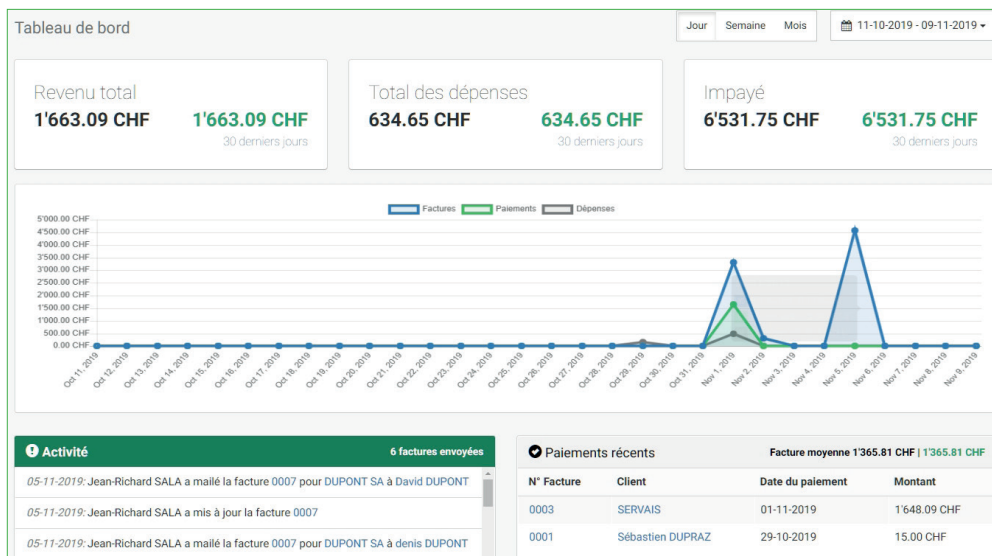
Tableau de bord

Jour Semaine Mois

11-10-2019 - 09-11-2019

Revenu total
1'663.09 CHF
1'663.09 CHF
30 derniers jours

Total des dépenses
634.65 CHF
634.65 CHF
30 derniers jours

Impayé
6'531.75 CHF
6'531.75 CHF
30 derniers jours

Factures Paiements Dépenses

5'000.00 CHF
4'500.00 CHF
4'000.00 CHF
3'500.00 CHF
3'000.00 CHF
2'500.00 CHF
2'000.00 CHF
1'500.00 CHF
1'000.00 CHF
500.00 CHF
0.00 CHF

Oct 11, 2019
Oct 12, 2019
Oct 13, 2019
Oct 14, 2019
Oct 15, 2019
Oct 16, 2019
Oct 17, 2019
Oct 18, 2019
Oct 19, 2019
Oct 20, 2019
Oct 21, 2019
Oct 22, 2019
Oct 23, 2019
Oct 24, 2019
Oct 25, 2019
Oct 26, 2019
Oct 27, 2019
Oct 28, 2019
Oct 29, 2019
Oct 30, 2019
Oct 31, 2019
Nov 1, 2019
Nov 2, 2019
Nov 3, 2019
Nov 4, 2019
Nov 5, 2019
Nov 6, 2019
Nov 7, 2019
Nov 8, 2019
Nov 9, 2019

Activité
6 factures envoyées

05-11-2019: Jean-Richard SALA a mailé la facture 0007 pour DUPONT SA à David DUPONT

05-11-2019: Jean-Richard SALA a mis à jour la facture 0007

05-11-2019: Jean-Richard SALA a mailé la facture 0007 pour DUPONT SA à denis DUPONT

Paiements récents
Facture moyenne 1'365.81 CHF | 1'365.81 CHF

| N° Facture | Client | Date du paiement | Montant |
|---|---|---|---|
| 0003 | SERVAIS | 01-11-2019 | 1'648.09 CHF |
| 0001 | Sébastien DUPRAZ | 29-10-2019 | 15.00 CHF |